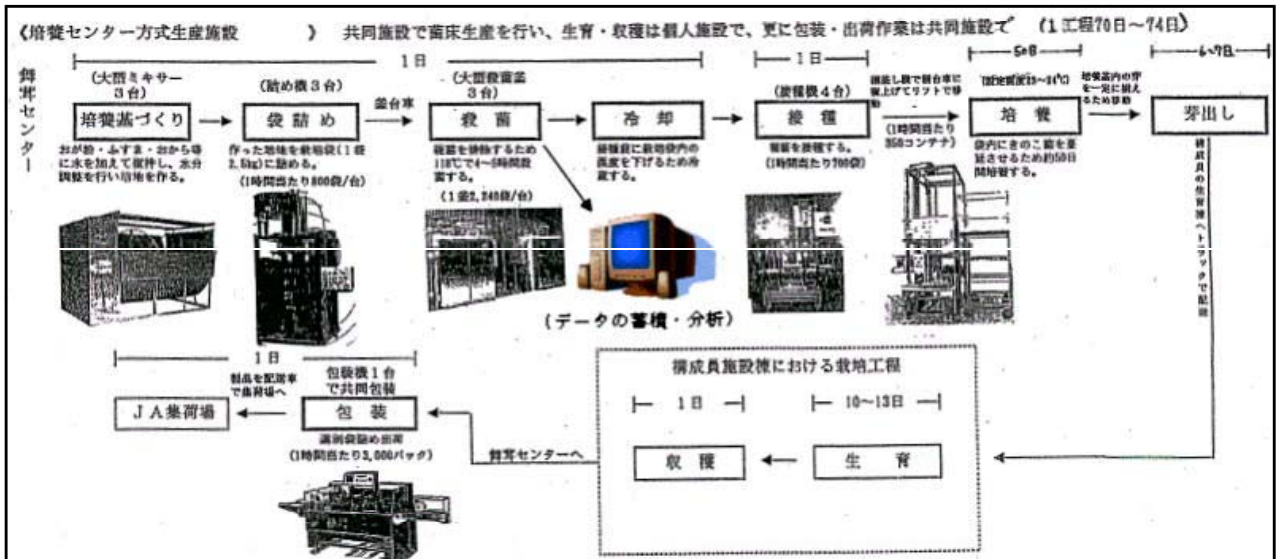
《培養センター方式生産施設　　）　共同施設で菌床生産を行い、生育・収穫は個人施設で、更に包装・出荷作業は共同施設で　（1工程70日～74日）

舞茸センター

1日

（大型ミキサー3台）
培養基づくり
おが粉・ふすま・おから等に水を加えて撹拌し、水分調整を行い培地を作る。

（詰め機3台）
袋詰め
作った培地を栽培袋（1袋2.5kg）に詰める。
（1時間当たり800袋/台）

釜台車

（大型殺菌釜3台）
殺菌
雑菌を滅菌するため118℃で4～5時間殺菌する。
（1釜2,240袋/台）

冷却
接種前に栽培袋内の温度を下げるため冷却する。

1日

（接種機4台）
接種
種菌を接種する。
（1時間当たり700袋）

積出し鉄で開台車に積上げてリフトで移動
（1時間当たり350コンテナ）

5日

（設定温度19～24℃）
培養
袋内にきのこ菌を蔓延させるため約50日間培養する。

培養室内の芽を一定に揃えるため移動

6～7日

芽出し

構成員の生育棟へトラックで配送

（データの蓄積・分析）

1日

JA集荷場

製品を配送車で集荷場へ

包装機1台で共同包装
包装
満刻袋詰め出荷
（1時間当たり3,000パック）

舞茸センターへ

構成員施設棟における栽培工程

1日
10～13日

収穫
生育